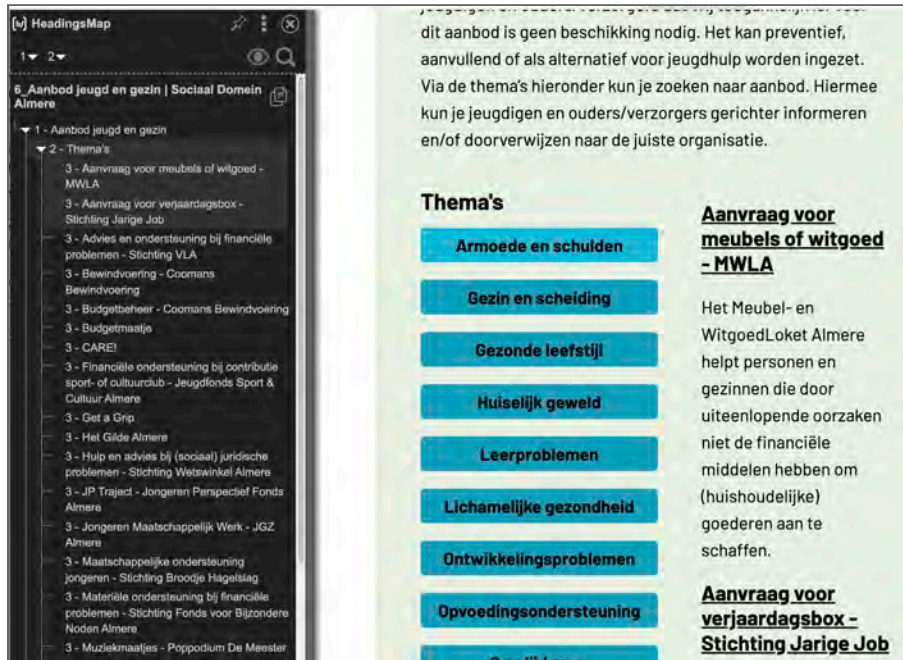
HeadingsMap

1 2

6_Aanbod jeugd en gezin | Sociaal Domein Almere

1 - Aanbod jeugd en gezin
2 - Thema's
3 - Aanvraag voor meubels of witgoed - MWLA
3 - Aanvraag voor verjaardagsbox - Stichting Jarige Job
3 - Advies en ondersteuning bij financiële problemen - Stichting VLA
3 - Bewindvoering - Coomans Bewindvoering
3 - Budgetbeheer - Coomans Bewindvoering
3 - Budgetmaatje
3 - CARE!
3 - Financiële ondersteuning bij contributie sport- of cultuurclub - Jeugdfonds Sport & Cultuur Almere
3 - Get a Grip
3 - Het Gilde Almere
3 - Hulp en advies bij (sociaal) juridische problemen - Stichting Wetswinkel Almere
3 - JP Traject - Jongeren Perspectief Fonds Almere
3 - Jongeren Maatschappelijk Werk - JGZ Almere
3 - Maatschappelijke ondersteuning jongeren - Stichting Broodje Hagelslag
3 - Materiële ondersteuning bij financiële problemen - Stichting Fonds voor Bijzondere Noden Almere
3 - Muziekmaatjes - Poppodium De Meester

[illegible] dit aanbod is geen beschikking nodig. Het kan preventief, aanvullend of als alternatief voor jeugdhulp worden ingezet. Via de thema's hieronder kun je zoeken naar aanbod. Hiermee kun je jeugdigen en ouders/verzorgers gerichter informeren en/of doorverwijzen naar de juiste organisatie.

Thema's

Armoede en schulden
Gezin en scheiding
Gezonde leefstijl
Huiselijk geweld
Leerproblemen
Lichamelijke gezondheid
Ontwikkelingsproblemen
Opvoedingsondersteuning
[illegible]

Aanvraag voor meubels of witgoed - MWLA

Het Meubel- en WitgoedLoket Almere helpt personen en gezinnen die door uiteenlopende oorzaken niet de financiële middelen hebben om (huishoudelijke) goederen aan te schaffen.

Aanvraag voor verjaardagsbox - Stichting Jarige Job